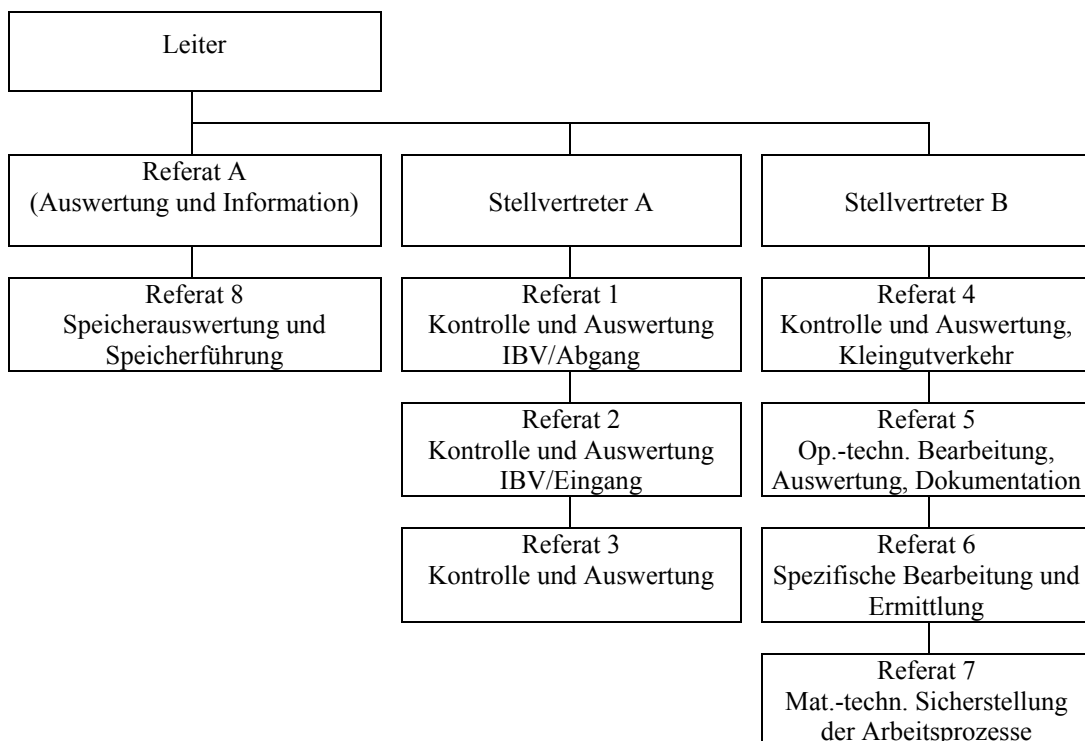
Leiter

Referat A
(Auswertung und Information)

Referat 8
Speicherauswertung und Speicherführung

Stellvertreter A

Referat 1
Kontrolle und Auswertung IBV/Abgang

Referat 2
Kontrolle und Auswertung IBV/Eingang

Referat 3
Kontrolle und Auswertung

Stellvertreter B

Referat 4
Kontrolle und Auswertung, Kleingutverkehr

Referat 5
Op.-techn. Bearbeitung, Auswertung, Dokumentation

Referat 6
Spezifische Bearbeitung und Ermittlung

Referat 7
Mat.-techn. Sicherstellung der Arbeitsprozesse